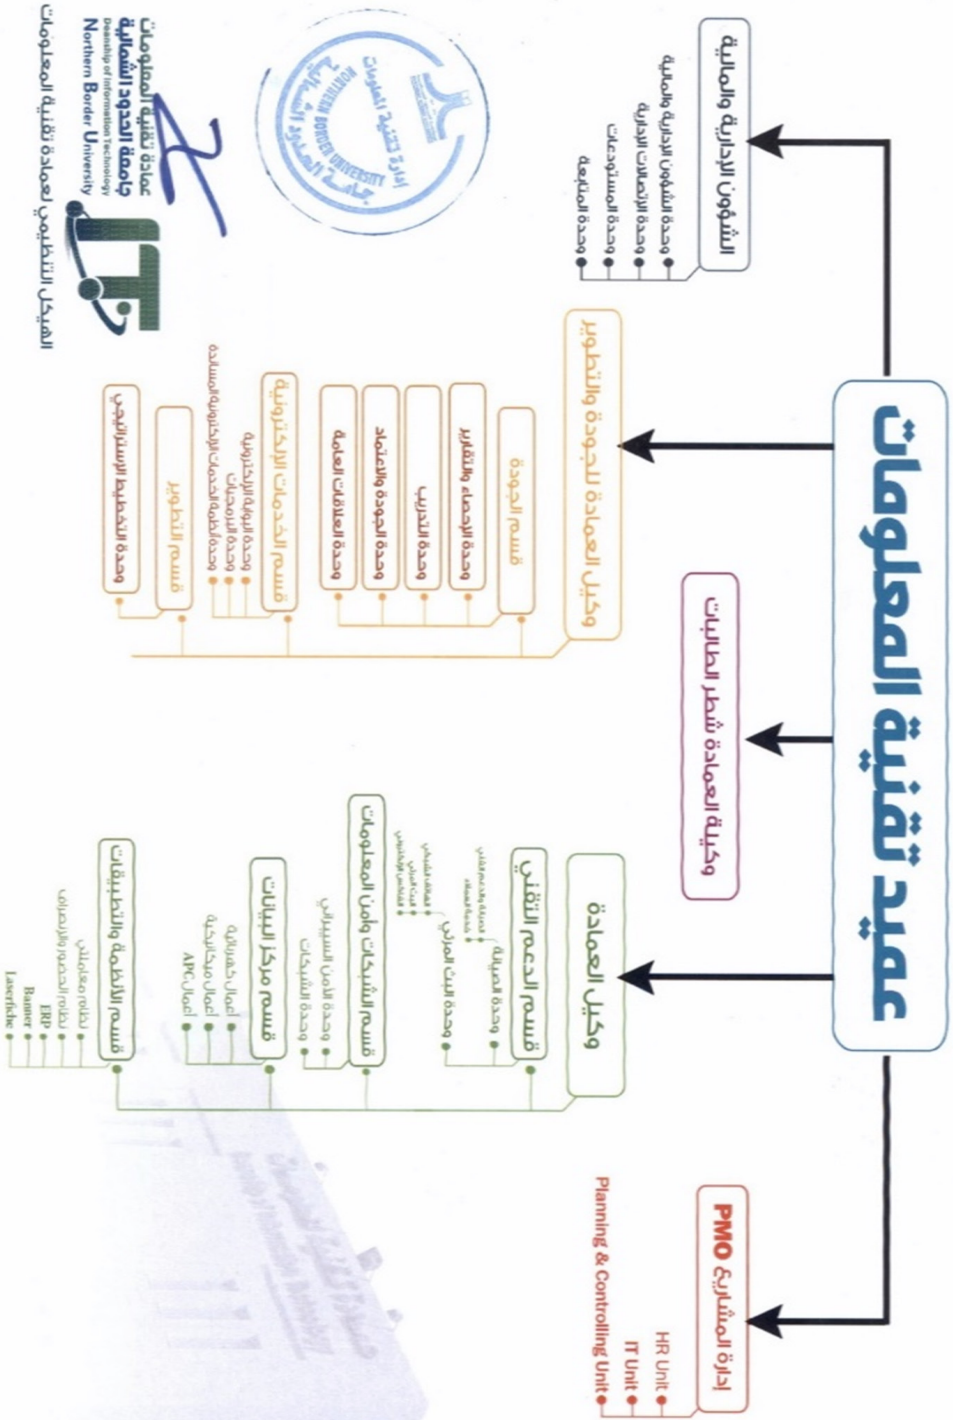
عميد تقنية المعلومات

الشؤون الإدارية والمالية
وحدة الشؤون الإدارية والمالية
وحدة الاتصالات الإدارية
وحدة المستودعات
وحدة المتابعة

وكيل العمادة للجودة والتطوير
قسم الجودة
وحدة الإحصاء والتقارير
وحدة التدريب
وحدة الجودة والاعتماد
وحدة العلاقات العامة
قسم الخدمات الإلكترونية
وحدة البوابة الإلكترونية
وحدة المحتوى الإلكتروني
وحدة خدمات المستفيدين والمساندة
قسم التطوير
وحدة التخطيط الاستراتيجي

وكيلة العمادة شطر الطالبات

وكيل العمادة
قسم الدعم الفني
وحدة الصيانة
وحدة الدعم الفني
قسم الشبكات وأمن المعلومات
وحدة أمن المعلومات
وحدة الشبكات
قسم مركز البيانات
أعمال تشغيلية
أعمال برمجية
أعمال APC
قسم الأنظمة والتطبيقات
نظام الجامعة
نظام معاملات
ERP
Banner
Laserfiche

إدارة المشاريع PMO
HR Unit
IT Unit
Planning & Controlling Unit

إدارة تقنية المعلومات
جامعة الحدود الشمالية
NORTHERN BORDER UNIVERSITY

عمادة تقنية المعلومات
جامعة الحدود الشمالية
Deanship of Information Technology
Northern Border University

الهيكل التنظيمي لعمادة تقنية المعلومات